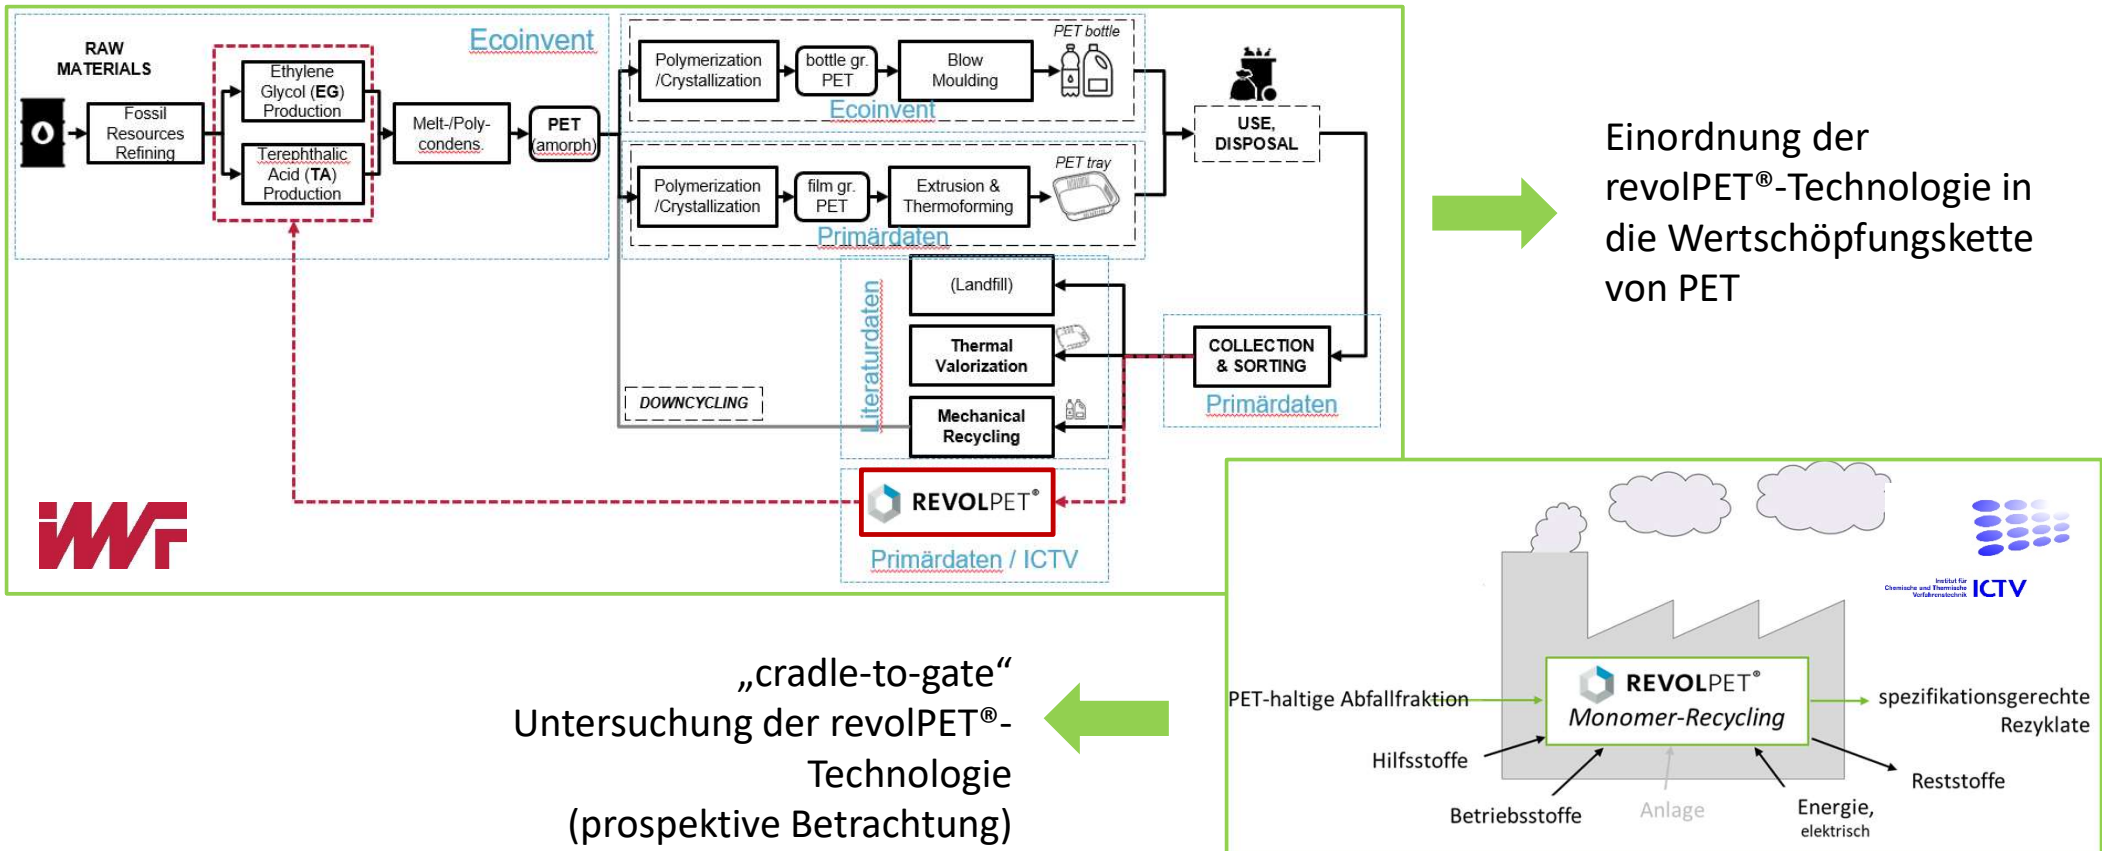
RAW MATERIALS

Fossil Resources Refining

Ethylene Glycol (EG) Production

Terephthalic Acid (TA) Production

Ecoinvent

Melt-/Poly-condens.

PET (amorph)

Polymerization /Crystallization

bottle gr. PET

Blow Moulding

PET bottle

Ecoinvent

Polymerization /Crystallization

film gr. PET

Extrusion & Thermoforming

PET tray

Primärdaten

USE, DISPOSAL

(Landfill)

Thermal Valorization

Mechanical Recycling

Literaturdaten

DOWNCYCLING

COLLECTION & SORTING

Primärdaten

REVOLPET®

Primärdaten / ICTV

IWF

Einordnung der revolPET®-Technologie in die Wertschöpfungskette von PET

„cradle-to-gate“ Untersuchung der revolPET®-Technologie (prospektive Betrachtung)

ICTV

PET-haltige Abfallfraktion

REVOLPET®

Monomer-Recycling

spezifikationsgerechte Rezyklate

Hilfsstoffe

Reststoffe

Betriebsstoffe

Anlage

Energie, elektrisch